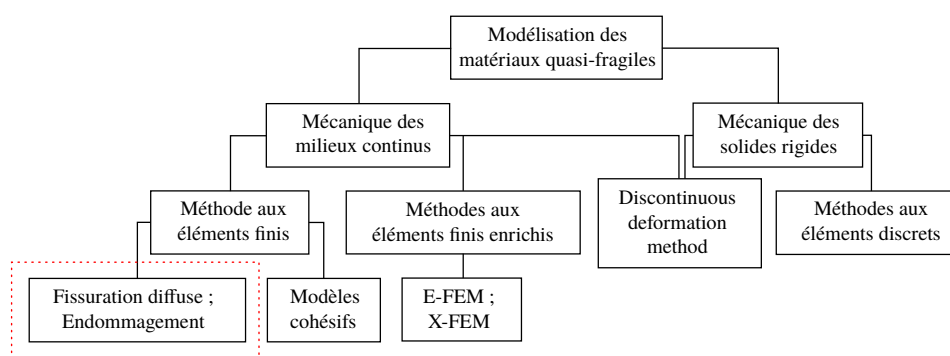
Modélisation des matériaux quasi-fragiles

Mécanique des milieux continus

Mécanique des solides rigides

Méthode aux éléments finis

Méthodes aux éléments finis enrichis

Discontinuous deformation method

Méthodes aux éléments discrets

Fissuration diffuse ; Endommagement

Modèles cohésifs

E-FEM ; X-FEM